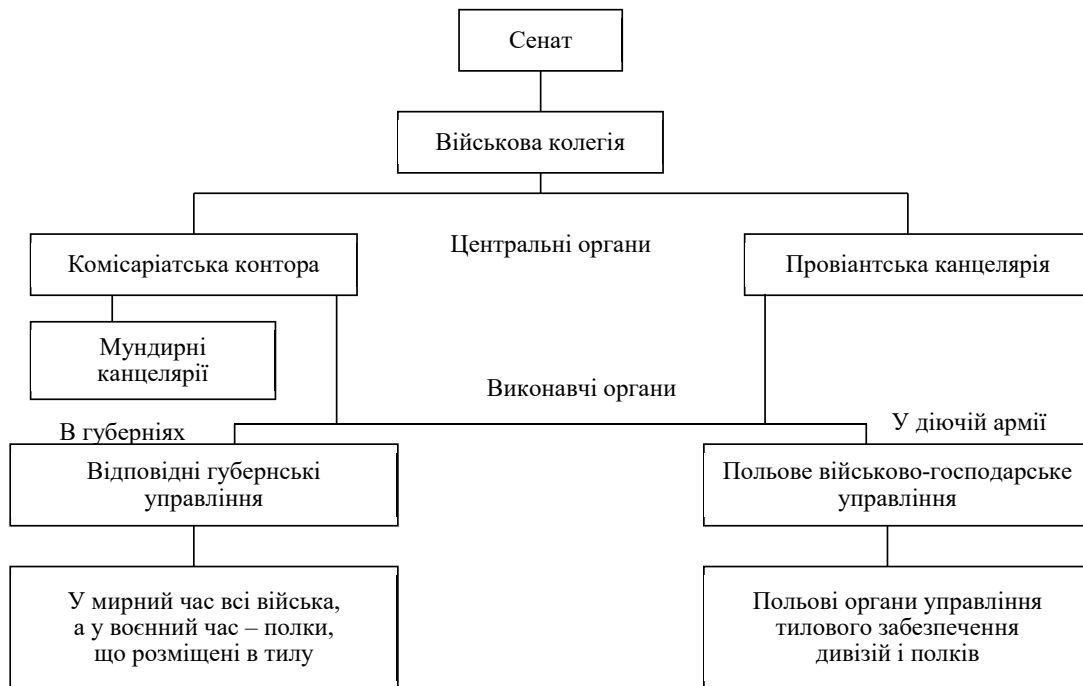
Сенат

Військова колегія

Центральні органи

Комісаріатська контора

Провіантська канцелярія

Мундирні канцелярії

Виконавчі органи

В губерніях

У діючій армії

Відповідні губернські управління

Польове військово-господарське управління

У мирний час всі війська, а у воєнний час – полки, що розміщені в тилу

Польові органи управління тилового забезпечення дивізій і полків